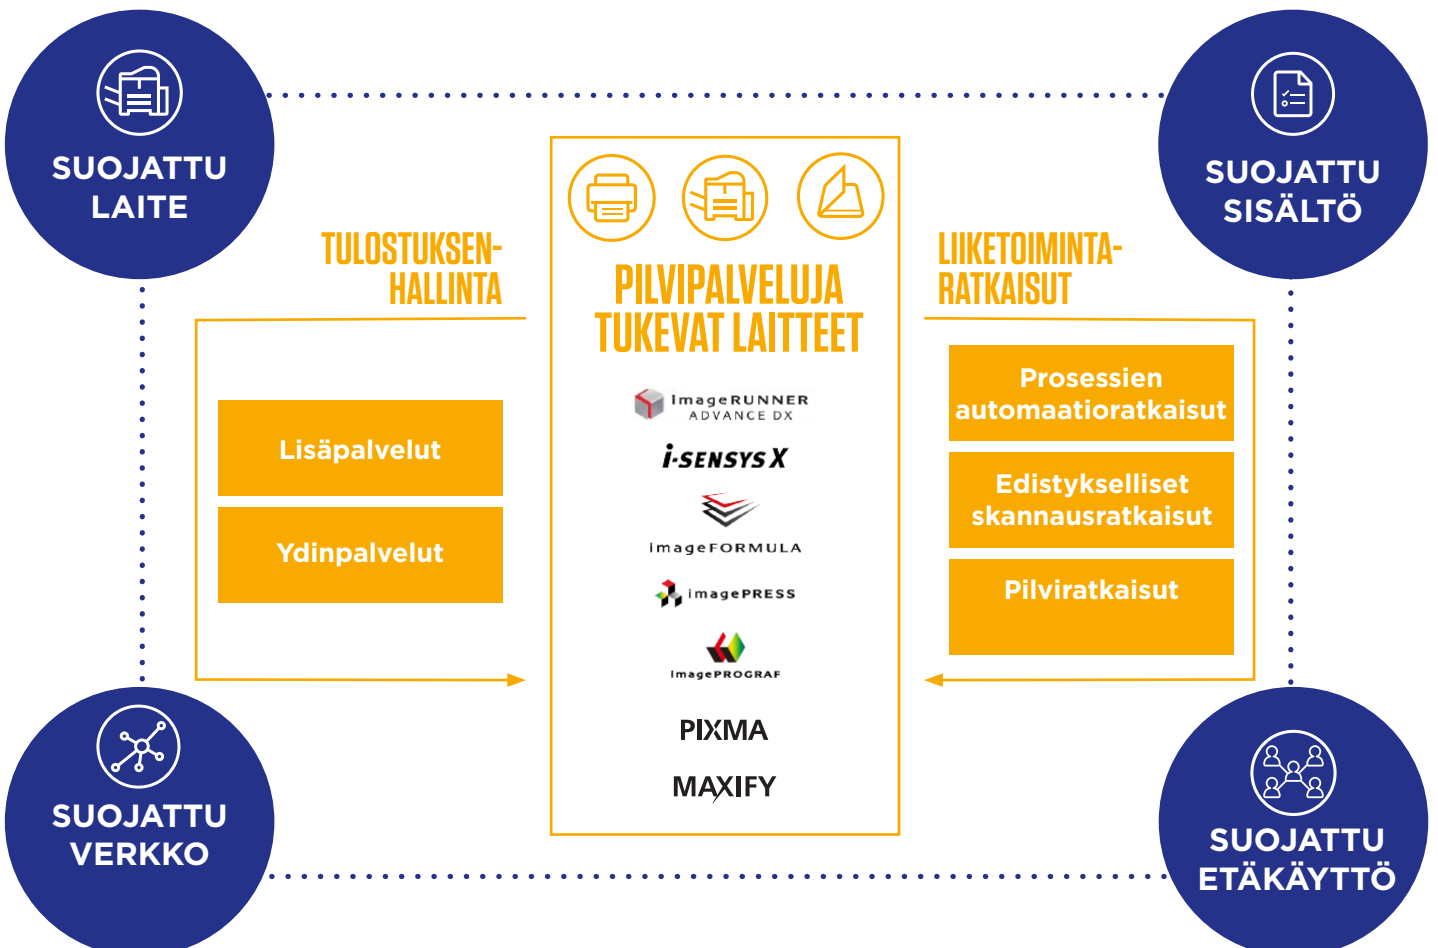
SUOJATTU LAITE

SUOJATTU SISÄLTÖ

TULOSTUKSENHALLINTA

PILVIPALVELUJA TUKEVAT LAITTEET

LIIKETOIMINTA-RATKAISUT

imageRUNNER ADVANCE DX

i-SENSYS X

imageFORMULA

imagePRESS

imagePROGRAF

PIXMA

MAXIFY

Lisäpalvelut

Ydinpalvelut

Prosessien automaatioratkaisut

Edistykselliset skannausratkaisut

Pilviratkaisut

SUOJATTU VERKKO

SUOJATTU ETÄKÄYTTÖ